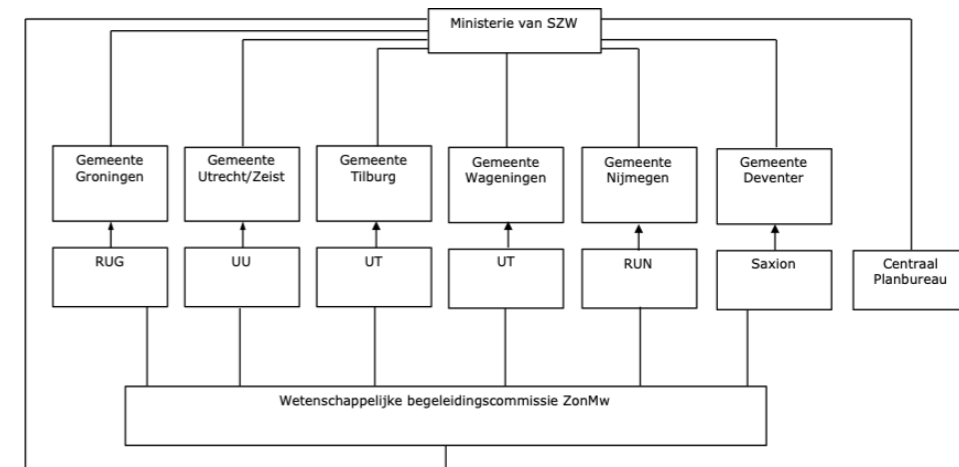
Ministerie van SZW

Gemeente Groningen

Gemeente Utrecht/Zeist

Gemeente Tilburg

Gemeente Wageningen

Gemeente Nijmegen

Gemeente Deventer

RUG

UU

UT

UT

RUN

Saxion

Centraal Planbureau

Wetenschappelijke begeleidingscommissie ZonMw